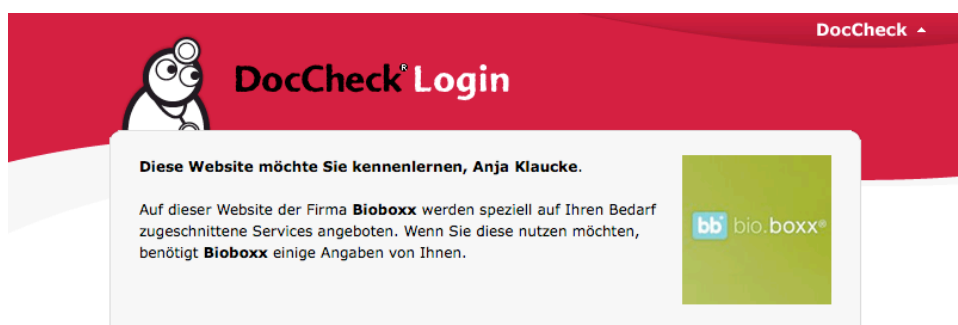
DocCheck

DocCheck® Login

Diese Website möchte Sie kennenlernen, Anja Klaucke.

Auf dieser Website der Firma Bioboxx werden speziell auf Ihren Bedarf zugeschnittene Services angeboten. Wenn Sie diese nutzen möchten, benötigt Bioboxx einige Angaben von Ihnen.

bb bio.boxx®